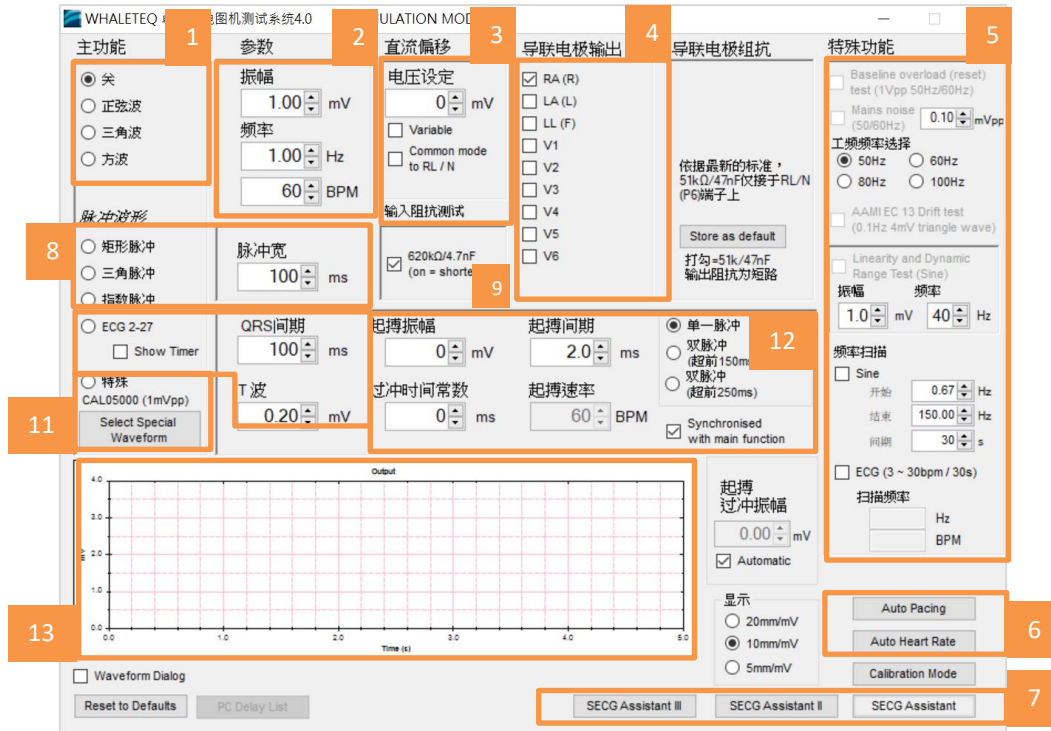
WHALETEQ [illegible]电图机测试系统4.0 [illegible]ULATION MOD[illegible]

1
主功能
◉ 关
○ 正弦波
○ 三角波
○ 方波

2
参数
振幅
1.00 mV
频率
1.00 Hz
60 BPM

3
直流偏移
电压设定
0 mV
Variable
Common mode to RL / N
输入阻抗测试
620kΩ/4.7nF (on = shorte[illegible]

4
导联电极输出
☑ RA (R)
LA (L)
LL (F)
V1
V2
V3
V4
V5
V6

导联电极组抗
依据最新的标准，51kΩ/47nF仅接于RL/N (P6)端子上
Store as default
打勾=51k/47nF 输出阻抗为短路

5
特殊功能
Baseline overload (reset) test (1Vpp 50Hz/60Hz)
Mains noise (50/60Hz) 0.10 mVpp
工频频率选择
◉ 50Hz ○ 60Hz
○ 80Hz ○ 100Hz
AAMI EC 13 Drift test (0.1Hz 4mV triangle wave)
Linearity and Dynamic Range Test (Sine)
振幅 频率
1.0 mV 40 Hz
频率扫描
Sine
开始 0.67 Hz
结束 150.00 Hz
间期 30 s
ECG (3 ~ 30bpm / 30s)
扫描频率
Hz
BPM

脉冲波形
8
○ 矩形脉冲
○ 三角脉冲
○ 指数脉冲
脉冲宽
100 ms

9

○ ECG 2-27
Show Timer
QRS间期
100 ms
○ 特殊
CAL05000 (1mVpp)
T 波
0.20 mV
11
Select Special Waveform

起搏振幅
0 mV
起搏间期
2.0 ms
过冲时间常数
0 ms
起搏速率
60 BPM
◉ 单一脉冲
○ 双脉冲 (超前150m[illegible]
○ 双脉冲 (超前250ms)
12
☑ Synchronised with main function

Output
4.0
3.5
3.0
2.5
2.0
1.5
1.0
0.5
0.0
mV
0.0 1.0 2.0 3.0 4.0 5.0
Time (s)
13

起搏 过冲振幅
0.00 mV
☑ Automatic

显示
○ 20mm/mV
◉ 10mm/mV
○ 5mm/mV

Auto Pacing
Auto Heart Rate
6
Calibration Mode

Waveform Dialog
Reset to Defaults
PC Delay List
SECG Assistant III
SECG Assistant II
SECG Assistant
7